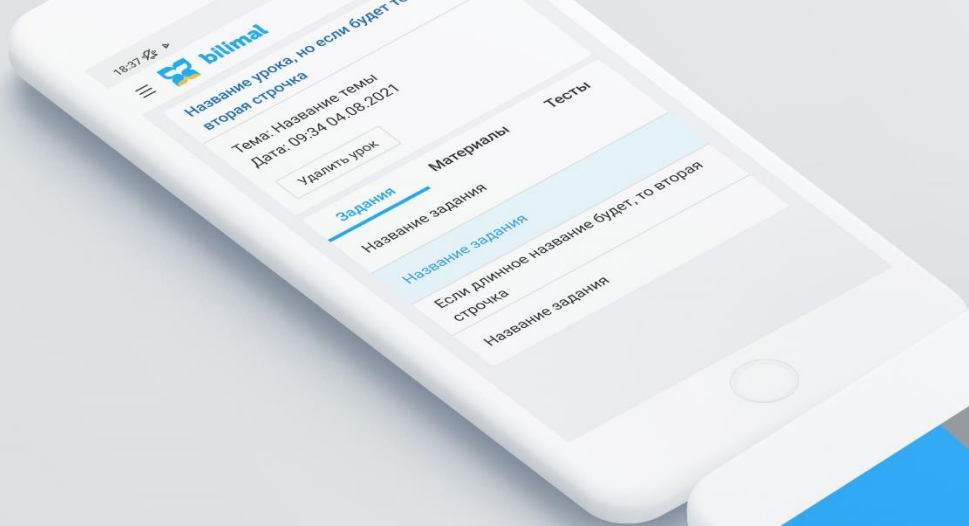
18:37

bilimal

Название урока, но если будет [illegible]
вторая строчка

Тема: Название темы
Дата: 09:34 04.08.2021

Удалить урок

Задания
Материалы
Тесты

Название задания

Название задания

Если длинное название будет, то вторая строчка

Название задания